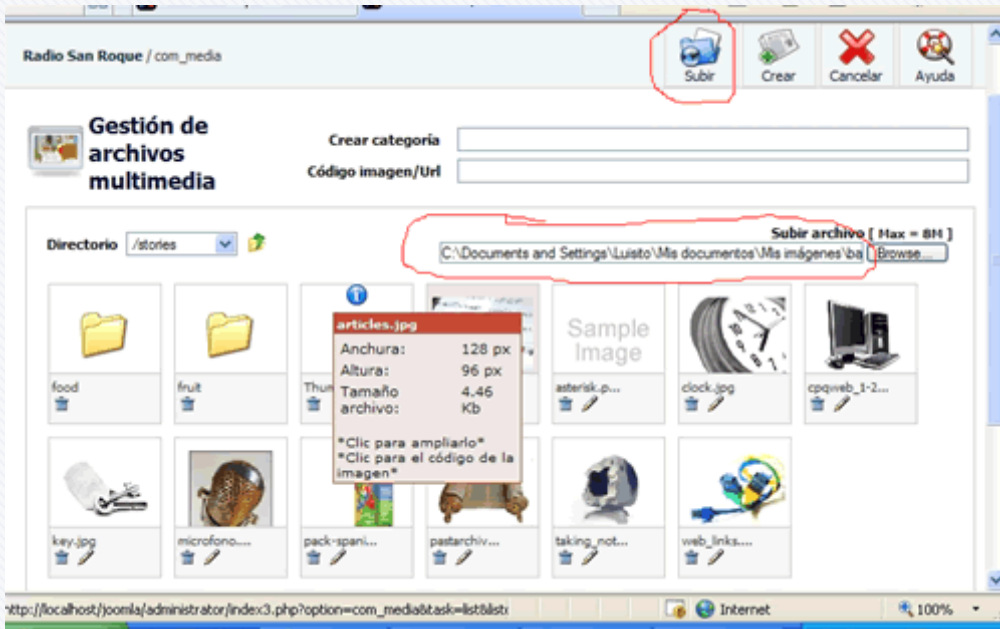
Radio San Roque / com_media

Subir
Crear
Cancelar
Ayuda

Gestión de archivos multimedia

Crear categoría
Código imagen/Url

Subir archivo [ Max = 8M ]
Directorio /stories
C:\Documents and Settings\Luisito\Mis documentos\Mis imágenes\ba
Browse...

food
fruit
Thun
Sample Image
asterisk.p...
clock.jpg
cpqweb_1-2...

articles.jpg
Anchura: 128 px
Altura: 96 px
Tamaño archivo: 4.46 Kb
*Clic para ampliarlo*
*Clic para el código de la imagen*

key.jpg
microfono....
pack-spani...
pastarchiv...
taking_not...
web_links....

http://localhost/joomla/administrator/index3.php?option=com_media&task=list&list
Internet
100%